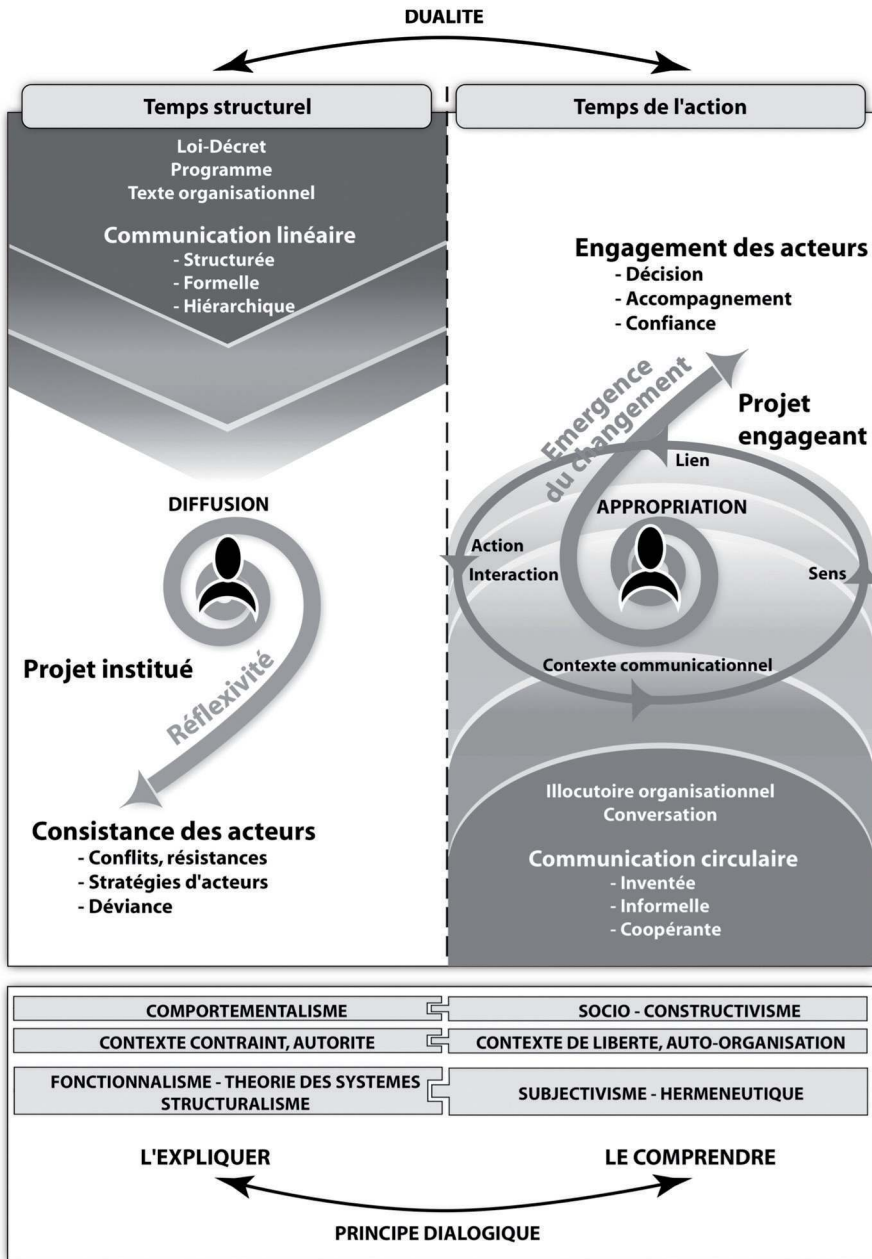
DUALITE

Temps structurel

Loi-Décret
Programme
Texte organisationnel

Communication linéaire
- Structurée
- Formelle
- Hiérarchique

DIFFUSION

Projet institué

Réflexivité

Consistance des acteurs
- Conflits, résistances
- Stratégies d'acteurs
- Déviance

Temps de l'action

Engagement des acteurs
- Décision
- Accompagnement
- Confiance

Emergence du changement

Projet engageant

Lien

APPROPRIATION

Action
Interaction

Sens

Contexte communicationnel

Illocutoire organisationnel
Conversation

Communication circulaire
- Inventée
- Informelle
- Coopérante

| COMPORTEMENTALISME | SOCIO - CONSTRUCTIVISME |
|---|---|
| CONTEXTE CONTRAINT, AUTORITE | CONTEXTE DE LIBERTE, AUTO-ORGANISATION |
| FONCTIONNALISME - THEORIE DES SYSTEMES STRUCTURALISME | SUBJECTIVISME - HERMENEUTIQUE |

L'EXPLIQUER

LE COMPRENDRE

PRINCIPE DIALOGIQUE